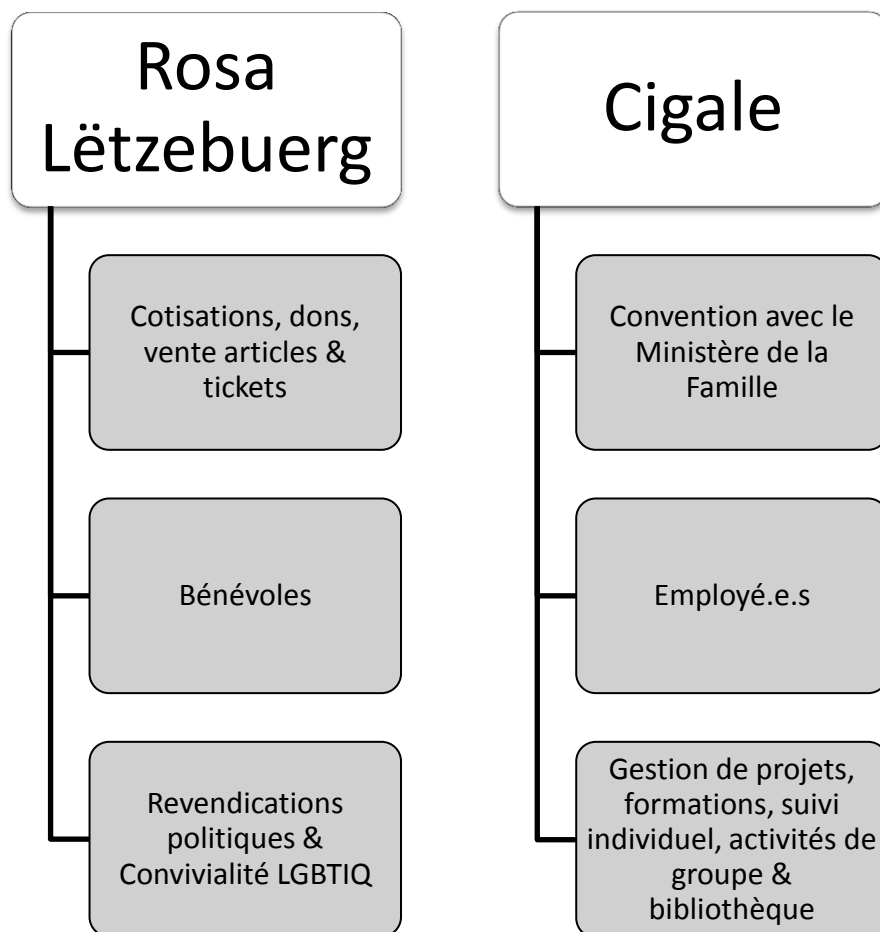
Rosa Lëtzebuerg

Cotisations, dons, vente articles & tickets

Bénévoles

Revendications politiques & Convivialité LGBTIQ

Cigale

Convention avec le Ministère de la Famille

Employé.e.s

Gestion de projets, formations, suivi individuel, activités de groupe & bibliothèque